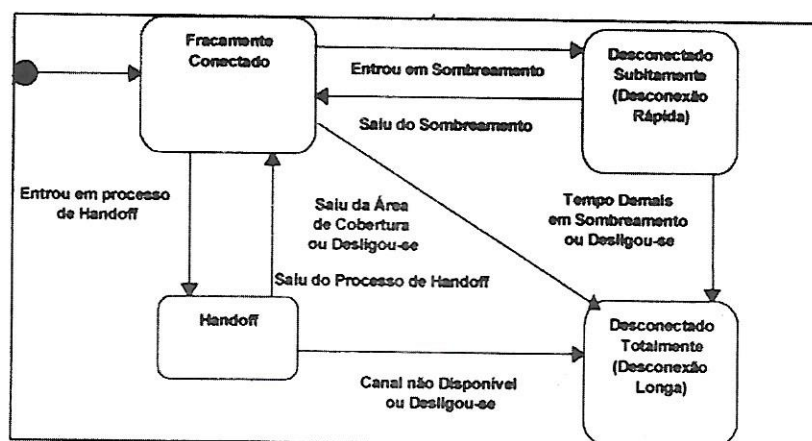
Fracamente Conectado

Desconectado Subitamente (Desconexão Rápida)

Entrou em Sombreamento

Saiu do Sombreamento

Entrou em processo de Handoff

Saiu da Área de Cobertura ou Desligou-se

Tempo Demais em Sombreamento ou Desligou-se

Saiu do Processo de Handoff

Handoff

Desconectado Totalmente (Desconexão Longa)

Canal não Disponível ou Desligou-se